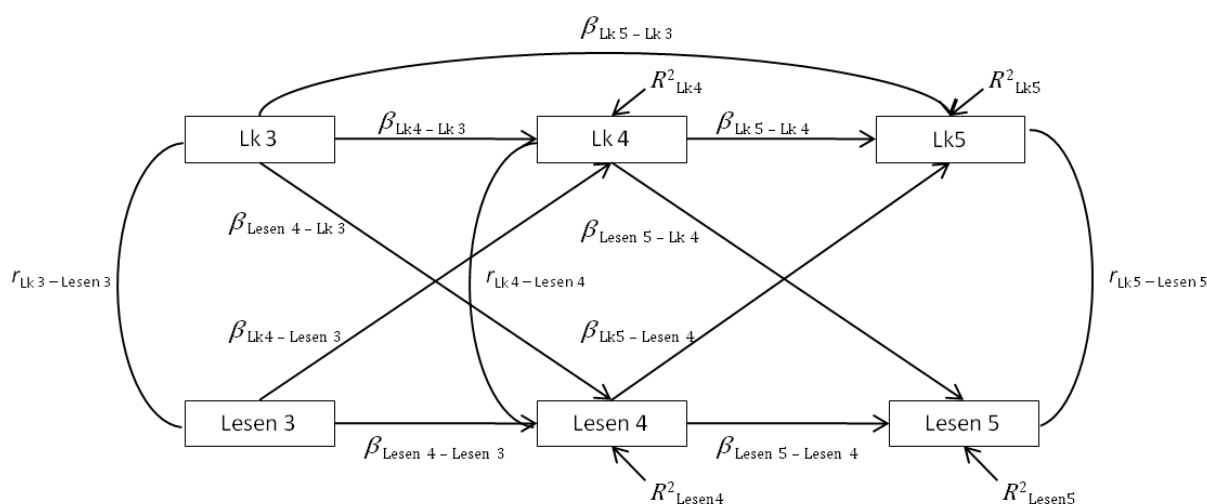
$\beta_{\text{Lk 5 – Lk 3}}$

$R^2_{\text{Lk4}}$

$R^2_{\text{Lk5}}$

Lk 3

$\beta_{\text{Lk4 – Lk 3}}$

Lk 4

$\beta_{\text{Lk 5 – Lk 4}}$

Lk5

$\beta_{\text{Lesen 4 – Lk 3}}$

$\beta_{\text{Lesen 5 – Lk 4}}$

$r_{\text{Lk 3 – Lesen 3}}$

$r_{\text{Lk 4 – Lesen 4}}$

$r_{\text{Lk 5 – Lesen 5}}$

$\beta_{\text{Lk4 – Lesen 3}}$

$\beta_{\text{Lk5 – Lesen 4}}$

Lesen 3

Lesen 4

Lesen 5

$\beta_{\text{Lesen 4 – Lesen 3}}$

$\beta_{\text{Lesen 5 – Lesen 4}}$

$R^2_{\text{Lesen4}}$

$R^2_{\text{Lesen5}}$